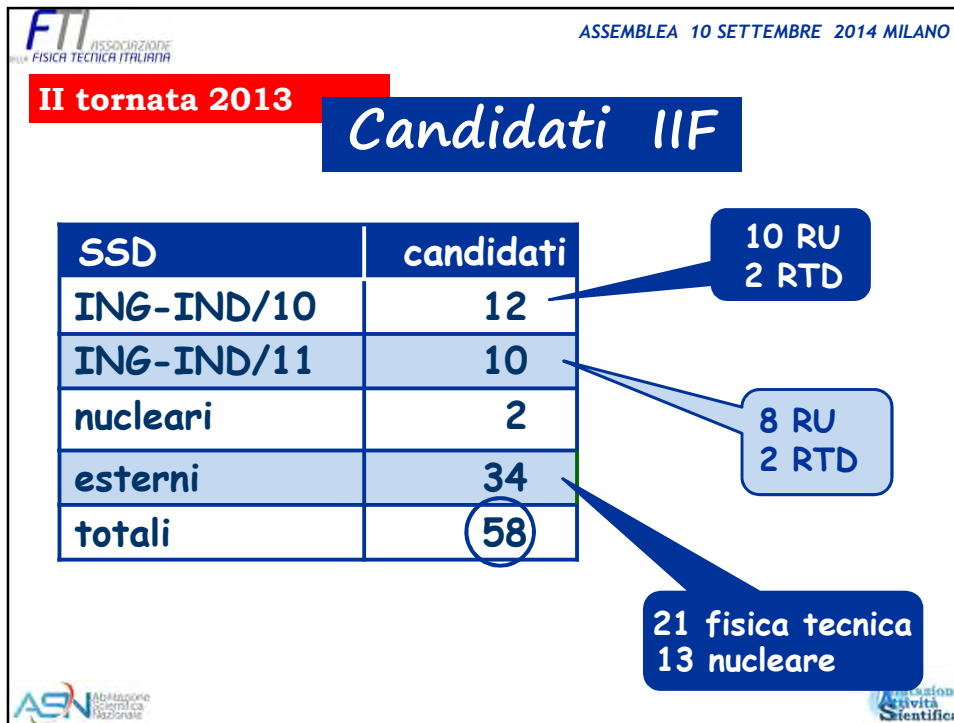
FTI ASSOCIAZIONE FISICA TECNICA ITALIANA

ASSEMBLEA 10 SETTEMBRE 2014 MILANO

II tornata 2013

Candidati IIF

| SSD | candidati |
|---|---|
| ING-IND/10 | 12 |
| ING-IND/11 | 10 |
| nucleari | 2 |
| esterni | 34 |
| totali | 58 |

10 RU
2 RTD

8 RU
2 RTD

21 fisica tecnica
13 nucleare

ASN Abilitazione Scientifica Nazionale

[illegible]azione Attività Scientifica